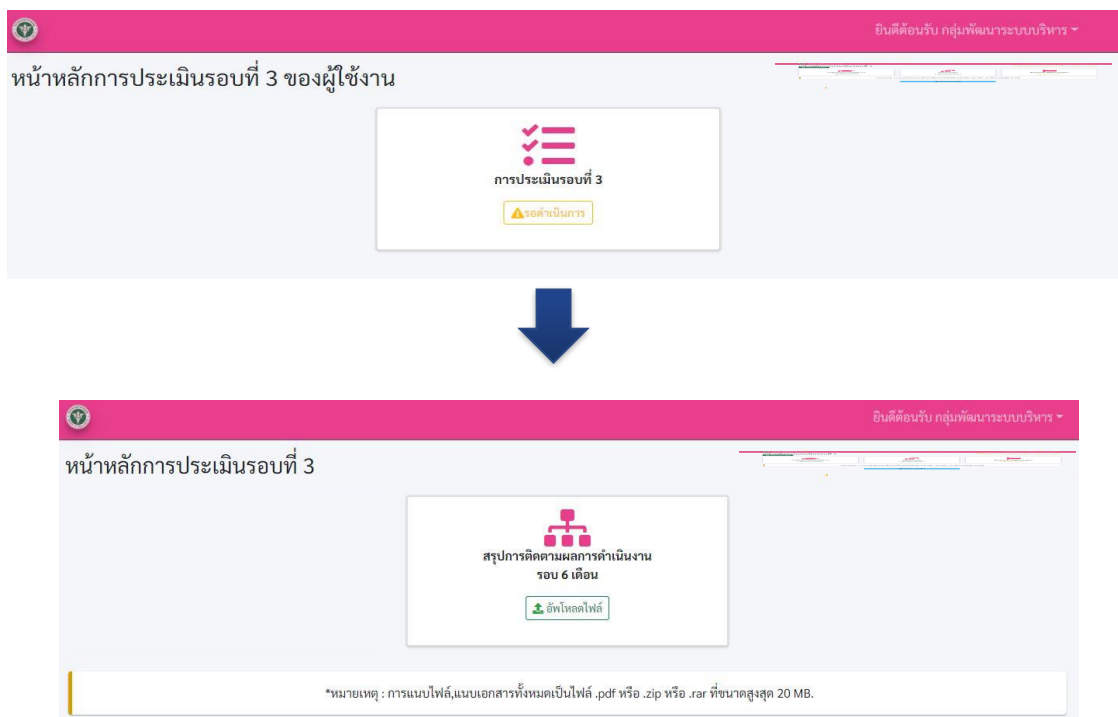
ยินดีต้อนรับ กลุ่มพัฒนาระบบบริหาร

หน้าหลักการประเมินรอบที่ 3 ของผู้ใช้งาน

การประเมินรอบที่ 3

รอดำเนินการ

ยินดีต้อนรับ กลุ่มพัฒนาระบบบริหาร

หน้าหลักการประเมินรอบที่ 3

สรุปการติดตามผลการดำเนินงาน รอบ 6 เดือน

อัพโหลดไฟล์

*หมายเหตุ : การแนบไฟล์,แนบเอกสารทั้งหมดเป็นไฟล์ .pdf หรือ .zip หรือ .rar ที่ขนาดสูงสุด 20 MB.